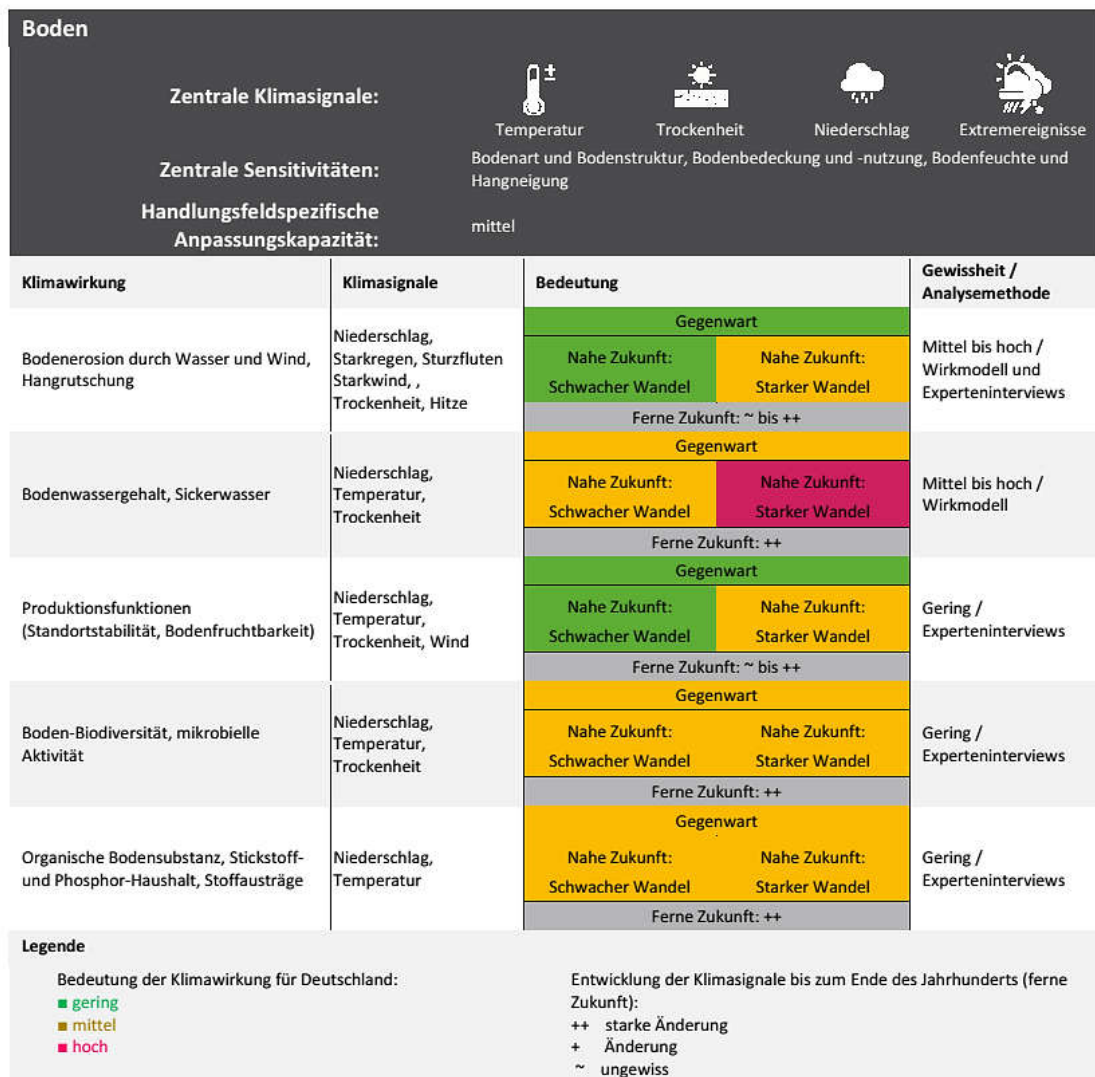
Boden

Zentrale Klimasignale:

Temperatur Trockenheit Niederschlag Extremereignisse

Zentrale Sensitivitäten: Bodenart und Bodenstruktur, Bodenbedeckung und -nutzung, Bodenfeuchte und Hangneigung

Handlungsfeldspezifische Anpassungskapazität: mittel

| Klimawirkung | Klimasignale | Bedeutung | | Gewissheit / Analysemethode |
|---|---|---|---|---|
| Bodenerosion durch Wasser und Wind, Hangrutschung | Niederschlag, Starkregen, Sturzfluten Starkwind, , Trockenheit, Hitze | Gegenwart | | Mittel bis hoch / Wirkmodell und Experteninterviews |
| | | Nahe Zukunft: Schwacher Wandel | Nahe Zukunft: Starker Wandel | |
| | | Ferne Zukunft: ~ bis ++ | | |
| Bodenwassergehalt, Sickerwasser | Niederschlag, Temperatur, Trockenheit | Gegenwart | | Mittel bis hoch / Wirkmodell |
| | | Nahe Zukunft: Schwacher Wandel | Nahe Zukunft: Starker Wandel | |
| | | Ferne Zukunft: ++ | | |
| Produktionsfunktionen (Standortstabilität, Bodenfruchtbarkeit) | Niederschlag, Temperatur, Trockenheit, Wind | Gegenwart | | Gering / Experteninterviews |
| | | Nahe Zukunft: Schwacher Wandel | Nahe Zukunft: Starker Wandel | |
| | | Ferne Zukunft: ~ bis ++ | | |
| Boden-Biodiversität, mikrobielle Aktivität | Niederschlag, Temperatur, Trockenheit | Gegenwart | | Gering / Experteninterviews |
| | | Nahe Zukunft: Schwacher Wandel | Nahe Zukunft: Starker Wandel | |
| | | Ferne Zukunft: ++ | | |
| Organische Bodensubstanz, Stickstoff- und Phosphor-Haushalt, Stoffausträge | Niederschlag, Temperatur | Gegenwart | | Gering / Experteninterviews |
| | | Nahe Zukunft: Schwacher Wandel | Nahe Zukunft: Starker Wandel | |
| | | Ferne Zukunft: ++ | | |

Legende

Bedeutung der Klimawirkung für Deutschland:
■ gering
■ mittel
■ hoch

Entwicklung der Klimasignale bis zum Ende des Jahrhunderts (ferne Zukunft):
++ starke Änderung
+ Änderung
~ ungewiss